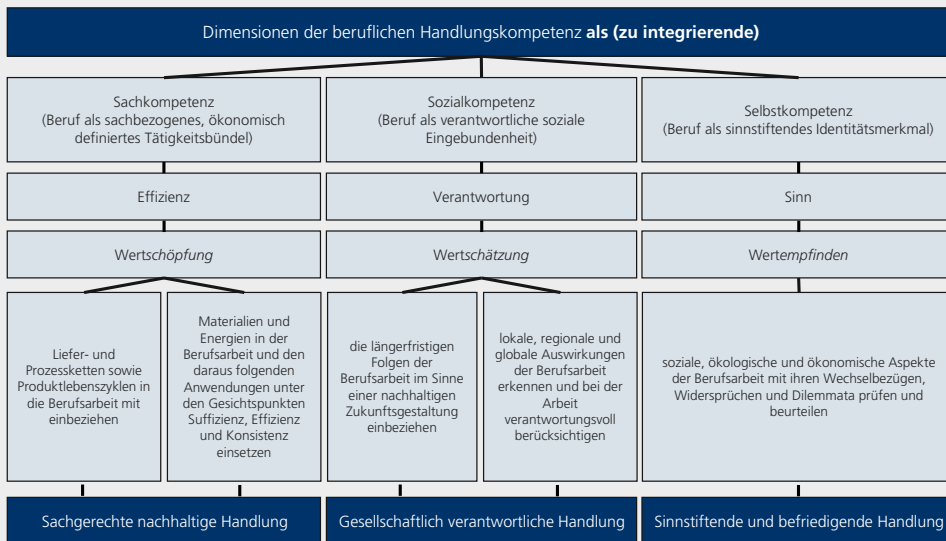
Dimensionen der beruflichen Handlungskompetenz **als (zu integrierende)**

Sachkompetenz (Beruf als sachbezogenes, ökonomisch definiertes Tätigkeitsbündel)

Sozialkompetenz (Beruf als verantwortliche soziale Eingebundenheit)

Selbstkompetenz (Beruf als sinnstiftendes Identitätsmerkmal)

Effizienz

Verantwortung

Sinn

Wert*schöpfung*

Wert*schätzung*

Wert*empfinden*

Liefer- und Prozessketten sowie Produktlebenszyklen in die Berufsarbeit mit einbeziehen

Materialien und Energien in der Berufsarbeit und den daraus folgenden Anwendungen unter den Gesichtspunkten Suffizienz, Effizienz und Konsistenz einsetzen

die längerfristigen Folgen der Berufsarbeit im Sinne einer nachhaltigen Zukunftsgestaltung einbeziehen

lokale, regionale und globale Auswirkungen der Berufsarbeit erkennen und bei der Arbeit verantwortungsvoll berücksichtigen

soziale, ökologische und ökonomische Aspekte der Berufsarbeit mit ihren Wechselbezügen, Widersprüchen und Dilemmata prüfen und beurteilen

Sachgerechte nachhaltige Handlung

Gesellschaftlich verantwortliche Handlung

Sinnstiftende und befriedigende Handlung